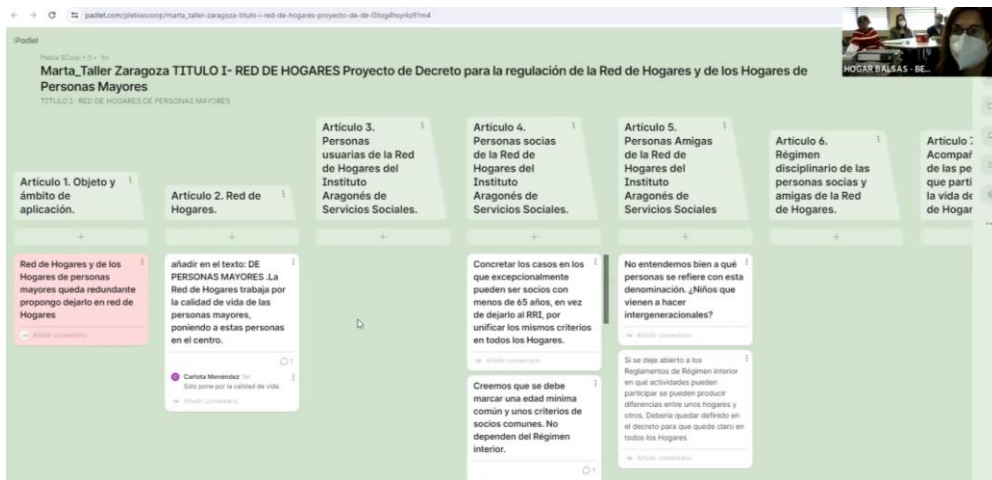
padlet.com/plebiascoop/marta_taller-zaragoza-titulo-i-red-de-hogares-proyecto-de-de-l3tog4hsyrkd91m4

Padlet

Plebia SCoop • 5 • 1m

Marta_Taller Zaragoza TITULO I- RED DE HOGARES Proyecto de Decreto para la regulación de la Red de Hogares y de los Hogares de Personas Mayores

TITULO I- RED DE HOGARES DE PERSONAS MAYORES

HOGAR BALSAS - BE...

Artículo 1. Objeto y ámbito de aplicación.

Artículo 2. Red de Hogares.

Artículo 3. Personas usuarias de la Red de Hogares del Instituto Aragonés de Servicios Sociales.

Artículo 4. Personas socias de la Red de Hogares del Instituto Aragonés de Servicios Sociales.

Artículo 5. Personas Amigas de la Red de Hogares del Instituto Aragonés de Servicios Sociales

Artículo 6. Régimen disciplinario de las personas socias y amigas de la Red de Hogares.

Artículo 7 Acompa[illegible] de las pe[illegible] que parti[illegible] la vida de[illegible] de Hogar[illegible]

Red de Hogares y de los Hogares de personas mayores queda redundante propongo dejarlo en red de Hogares

Añadir comentario

añadir en el texto: DE PERSONAS MAYORES .La Red de Hogares trabaja por la calidad de vida de las personas mayores, poniendo a estas personas en el centro.

1

Carlota Menéndez 1m
Sólo pone por la calidad de vida.

Añadir comentario

Concretar los casos en los que excepcionalmente pueden ser socios con menos de 65 años, en vez de dejarlo al RRI, por unificar los mismos criterios en todos los Hogares.

Añadir comentario

Creemos que se debe marcar una edad mínima común y unos criterios de socios comunes. No dependen del Régimen interior.

1

No entendemos bien a qué personas se refiere con esta denominación. ¿Niños que vienen a hacer intergeneracionales?

Añadir comentario

Si se deja abierto a los Reglamentos de Régimen interior en qué actividades pueden participar se pueden producir diferencias entre unos hogares y otros. Debería quedar definido en el decreto para que quede claro en todos los Hogares

Añadir comentario